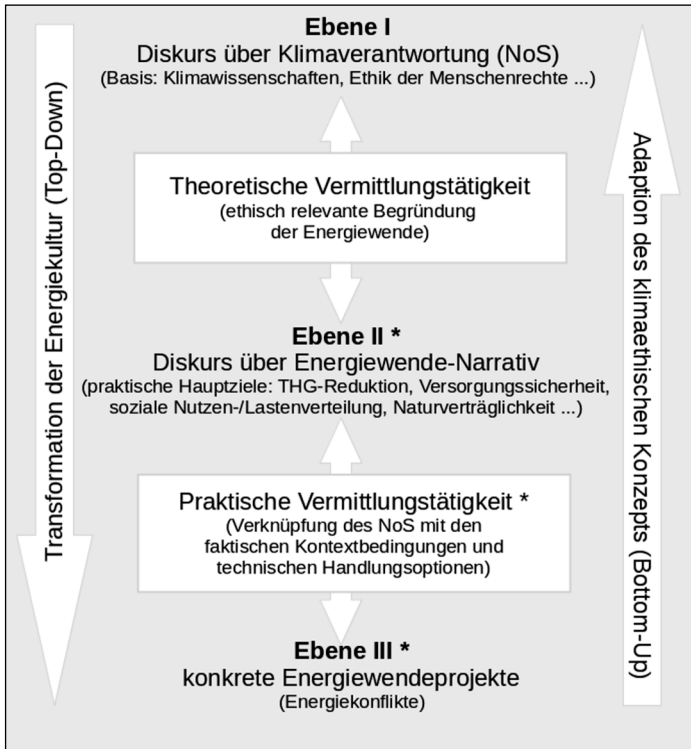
Transformation der Energiekultur (Top-Down)

Ebene I
Diskurs über Klimaverantwortung (NoS)
(Basis: Klimawissenschaften, Ethik der Menschenrechte ...)

Theoretische Vermittlungstätigkeit
(ethisch relevante Begründung der Energiewende)

Ebene II *
Diskurs über Energiewende-Narrativ
(praktische Hauptziele: THG-Reduktion, Versorgungssicherheit, soziale Nutzen-/Lastenverteilung, Naturverträglichkeit ...)

Praktische Vermittlungstätigkeit *
(Verknüpfung des NoS mit den faktischen Kontextbedingungen und technischen Handlungsoptionen)

Ebene III *
konkrete Energiewendeprojekte
(Energiekonflikte)

Adaption des klimaethischen Konzepts (Bottom-Up)